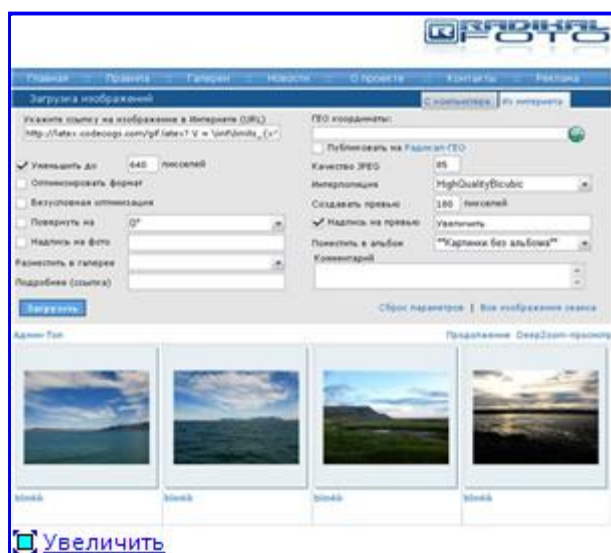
RADIKAL FOTO

Главная | Правила | Галереи | Новости | О проекте | Контакты | Реклама

Загрузка изображений

С компьютера | Из интернета

Укажите ссылку на изображение в Интернете (URL)
http://latex.codecogs.com/gif.latex?\ V = \int\limits_{x^

ГЕО координаты:

Публиковать на Радикал-ГЕО

✓ Уменьшить до 640 пикселей

Оптимизировать формат

Безусловная оптимизация

Повернуть на 0°

Надпись на фото

Разместить в галерее

Подробнее (ссылка)

Качество JPEG 85

Интерполяция HighQualityBicubic

Создавать превью 180 пикселей

✓ Надпись на превью Увеличить

Поместить в альбом **Картинки без альбома**

Комментарий

Загрузить

Сброс параметров | Все изображения сеанса

Админ-Топ

Продолжение Deep2Zoom-просмотр

bloekk

bloekk

bloekk

bloekk

Увеличить